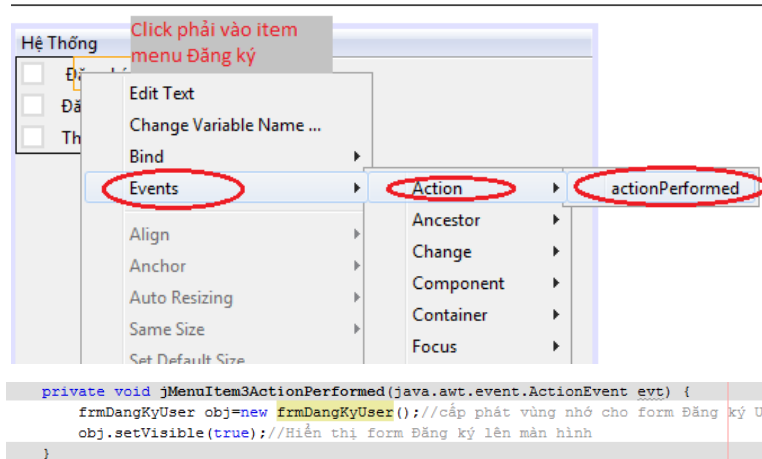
Hệ Thống

Click phải vào item menu Đăng ký

Đă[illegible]
Đă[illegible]
Th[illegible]

Edit Text
Change Variable Name ...
Bind
Events
Align
Anchor
Auto Resizing
Same Size
Set Default Size

Action
Ancestor
Change
Component
Container
Focus

actionPerformed

private void jMenuItem3ActionPerformed(java.awt.event.ActionEvent evt) {
    frmDangKyUser obj=new frmDangKyUser();//cấp phát vùng nhớ cho form Đăng ký U
    obj.setVisible(true);//Hiển thị form Đăng ký lên màn hình
}